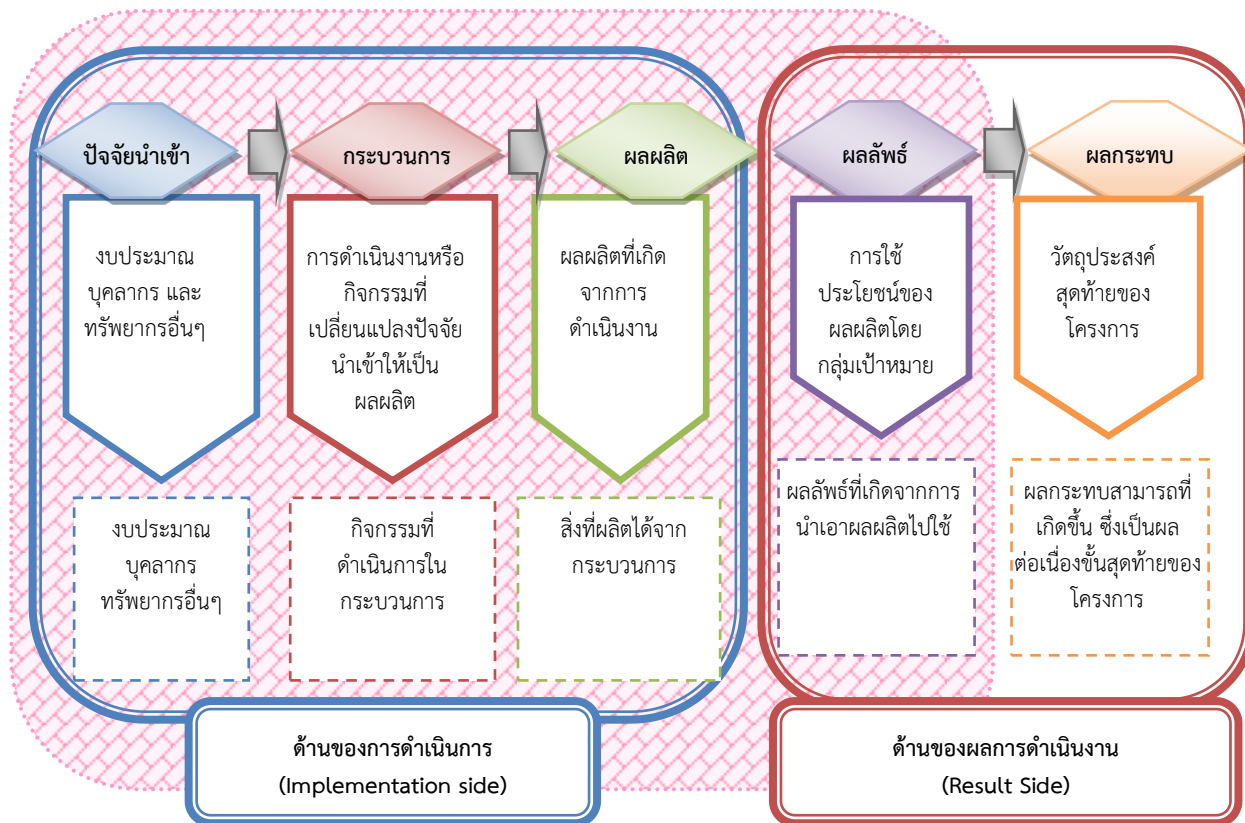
ปัจจัยนำเข้า

งบประมาณ บุคลากร และ ทรัพยากรอื่นๆ

งบประมาณ บุคลากร ทรัพยากรอื่นๆ

กระบวนการ

การดำเนินงานหรือ กิจกรรมที่ เปลี่ยนแปลงปัจจัย นำเข้าให้เป็น ผลผลิต

กิจกรรมที่ ดำเนินการใน กระบวนการ

ผลผลิต

ผลผลิตที่เกิด จากการ ดำเนินงาน

สิ่งที่ผลิตได้จาก กระบวนการ

ผลลัพธ์

การใช้ ประโยชน์ของ ผลผลิตโดย กลุ่มเป้าหมาย

ผลลัพธ์ที่เกิดจากการ นำเอาผลผลิตไปใช้

ผลกระทบ

วัตถุประสงค์ สุดท้ายของ โครงการ

ผลกระทบสามารถที่ เกิดขึ้น ซึ่งเป็นผล ต่อเนื่องขั้นสุดท้ายของ โครงการ

ด้านของการดำเนินการ (Implementation side)

ด้านของผลการดำเนินงาน (Result Side)